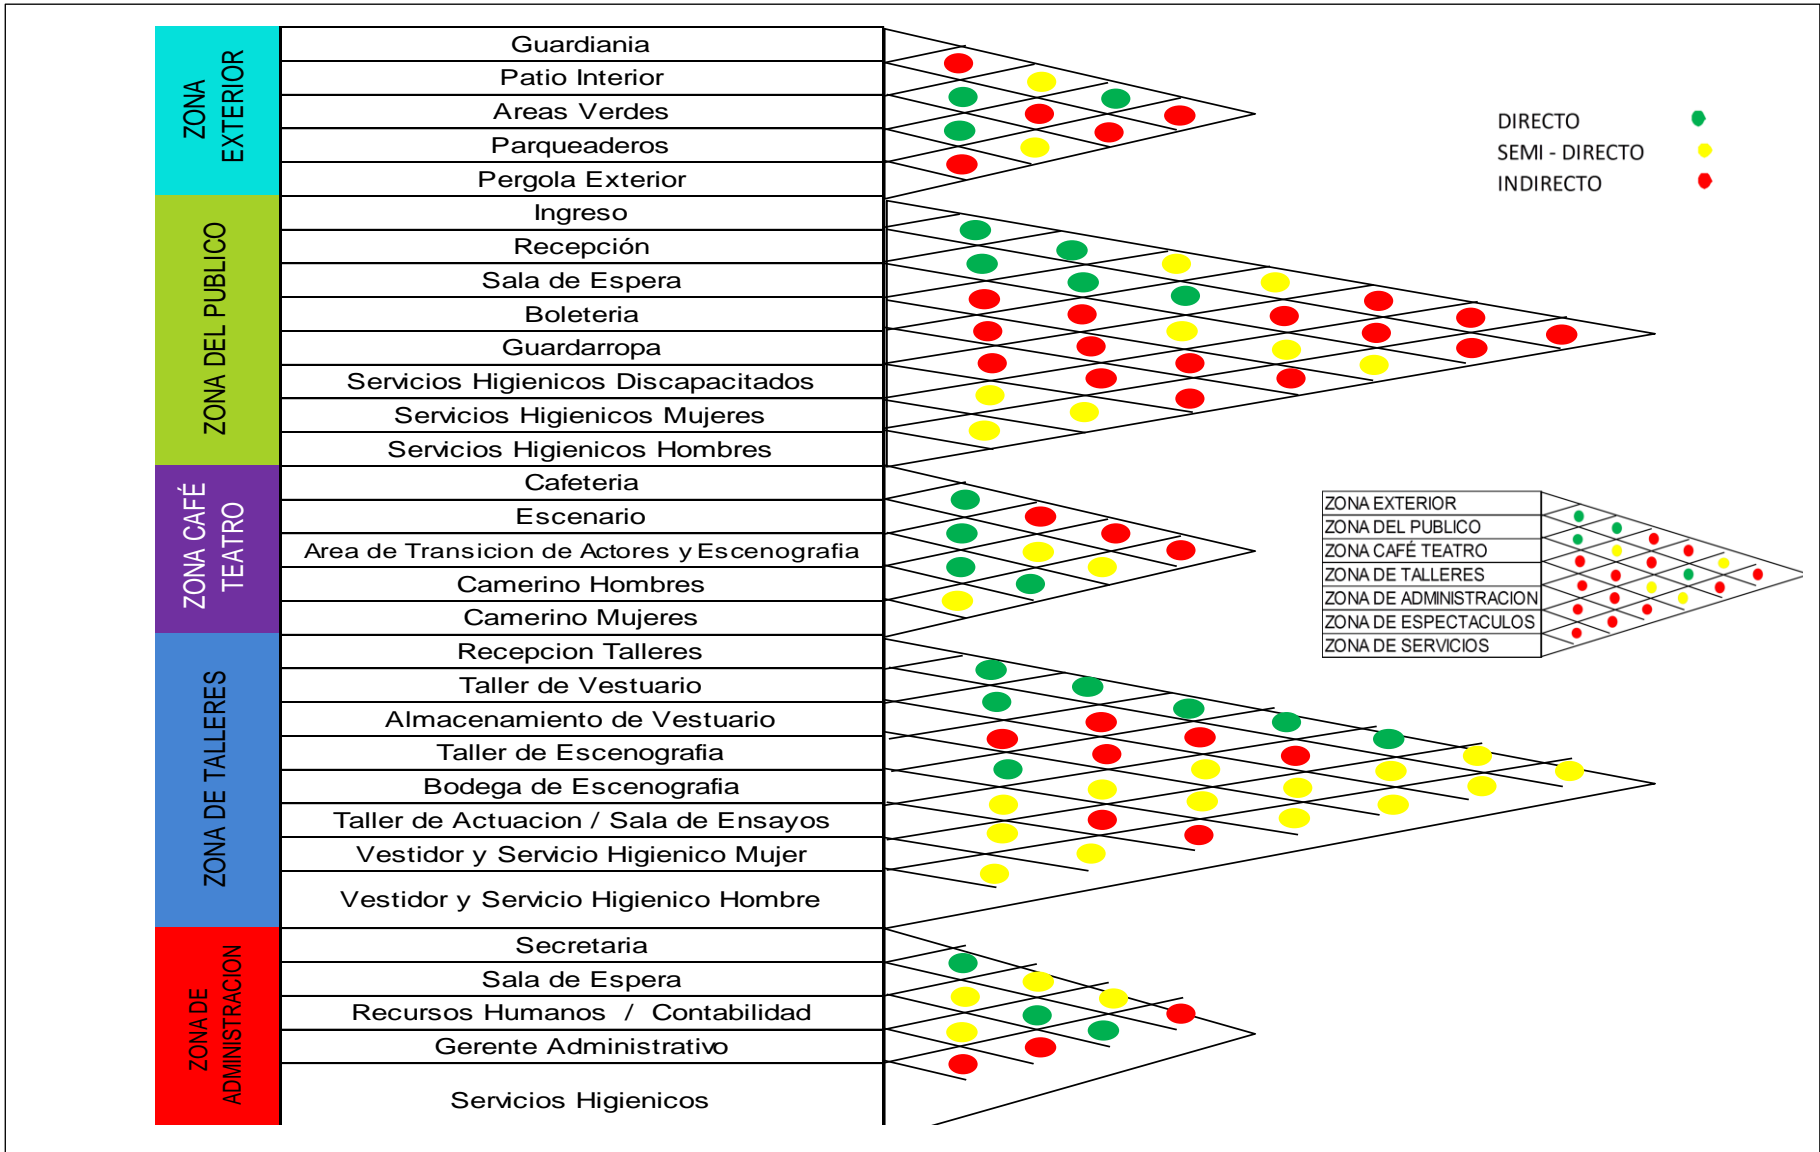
ZONA EXTERIOR

Guardiania
Patio Interior
Areas Verdes
Parqueaderos
Pergola Exterior

ZONA DEL PUBLICO

Ingreso
Recepción
Sala de Espera
Boleteria
Guardarropa
Servicios Higienicos Discapacitados
Servicios Higienicos Mujeres
Servicios Higienicos Hombres

ZONA CAFÉ TEATRO

Cafeteria
Escenario
Area de Transicion de Actores y Escenografia
Camerino Hombres
Camerino Mujeres

ZONA DE TALLERES

Recepcion Talleres
Taller de Vestuario
Almacenamiento de Vestuario
Taller de Escenografia
Bodega de Escenografia
Taller de Actuacion / Sala de Ensayos
Vestidor y Servicio Higienico Mujer
Vestidor y Servicio Higienico Hombre

ZONA DE ADMINISTRACION

Secretaria
Sala de Espera
Recursos Humanos / Contabilidad
Gerente Administrativo
Servicios Higienicos

DIRECTO
SEMI - DIRECTO
INDIRECTO

ZONA EXTERIOR
ZONA DEL PUBLICO
ZONA CAFÉ TEATRO
ZONA DE TALLERES
ZONA DE ADMINISTRACION
ZONA DE ESPECTACULOS
ZONA DE SERVICIOS